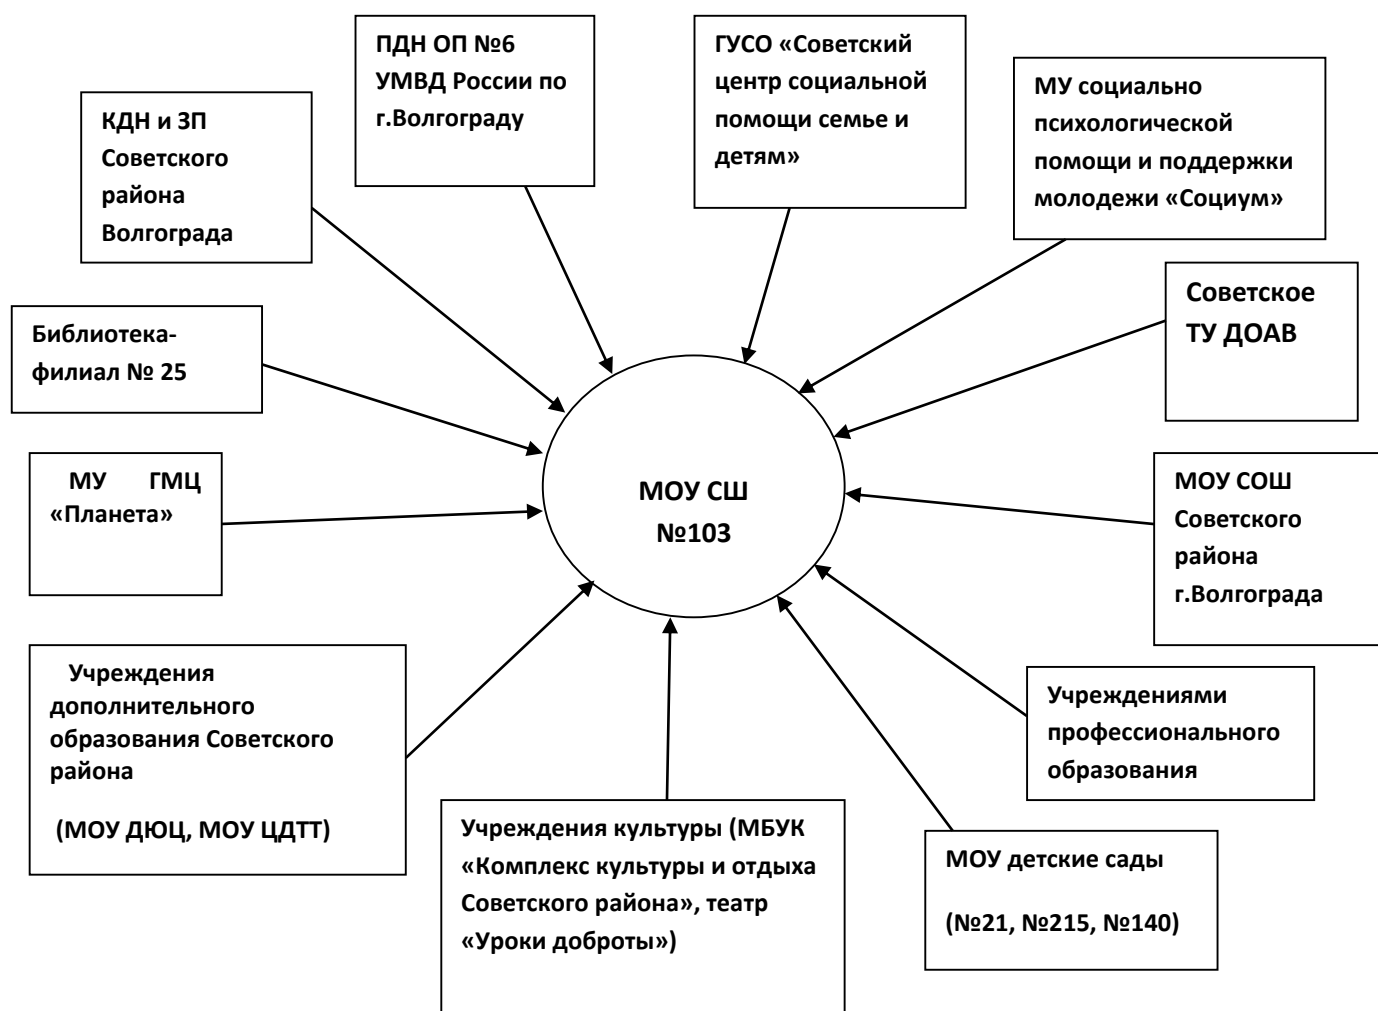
ПДН ОП №6 УМВД России по г.Волгограду

ГУСО «Советский центр социальной помощи семье и детям»

МУ социально психологической помощи и поддержки молодежи «Социум»

КДН и ЗП Советского района Волгограда

Советское ТУ ДОАВ

Библиотека-филиал № 25

МУ ГМЦ «Планета»

МОУ СШ №103

МОУ СОШ Советского района г.Волгограда

Учреждения дополнительного образования Советского района

(МОУ ДЮЦ, МОУ ЦДТТ)

Учреждениями профессионального образования

Учреждения культуры (МБУК «Комплекс культуры и отдыха Советского района», театр «Уроки доброты»)

МОУ детские сады

(№21, №215, №140)